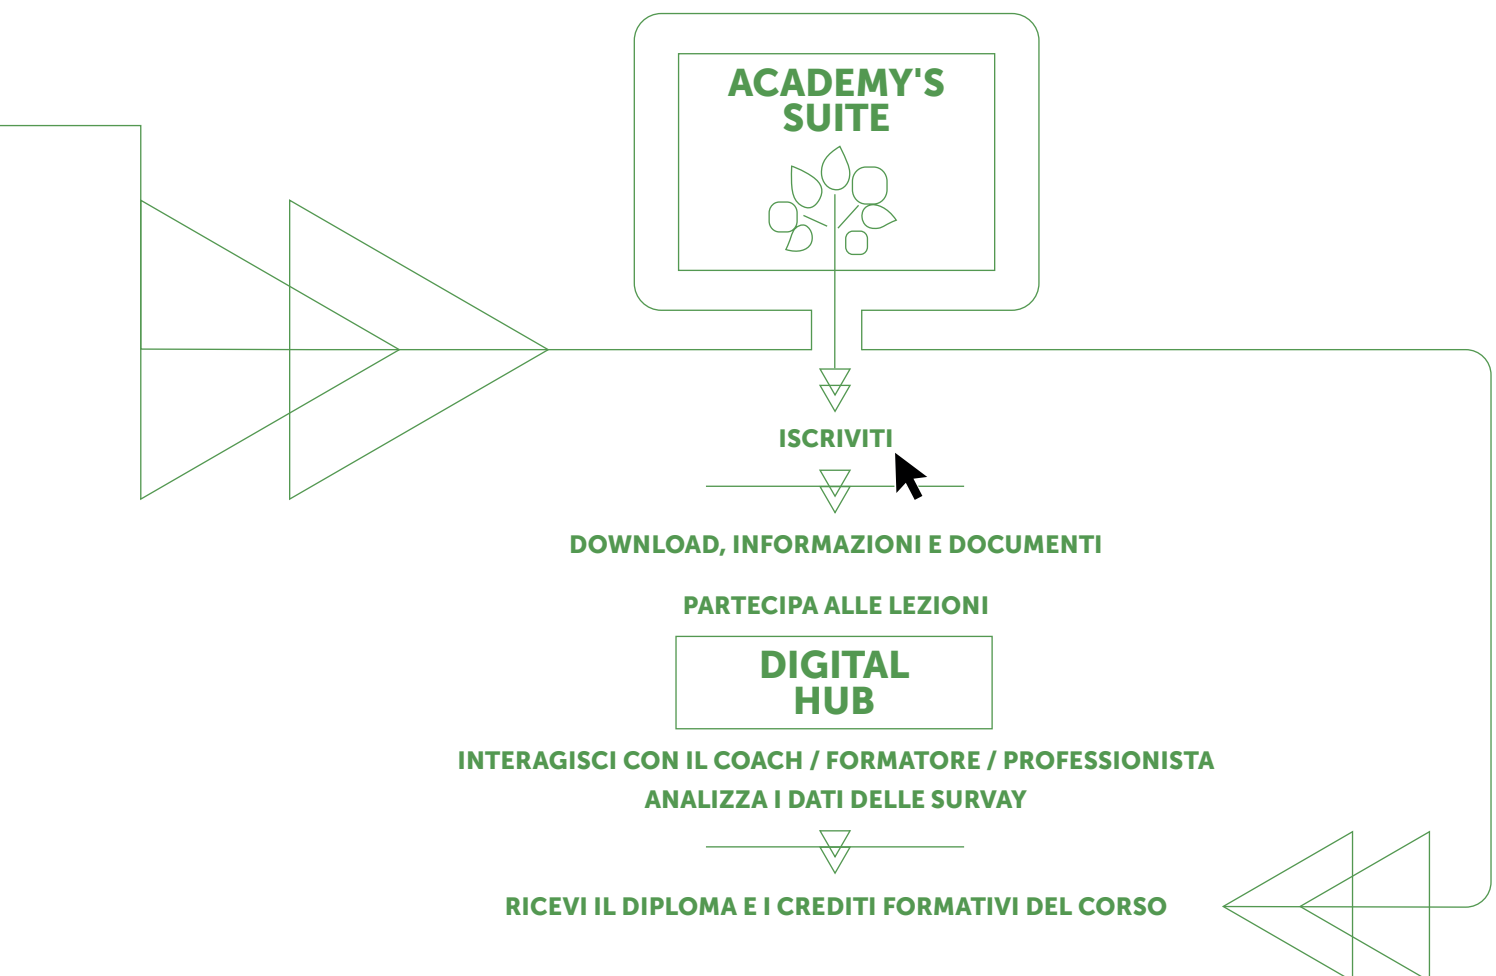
ACADEMY'S SUITE

ISCRIVITI

DOWNLOAD, INFORMAZIONI E DOCUMENTI

PARTECIPA ALLE LEZIONI

DIGITAL HUB

INTERAGISCI CON IL COACH / FORMATORE / PROFESSIONISTA

ANALIZZA I DATI DELLE SURVAY

RICEVI IL DIPLOMA E I CREDITI FORMATIVI DEL CORSO